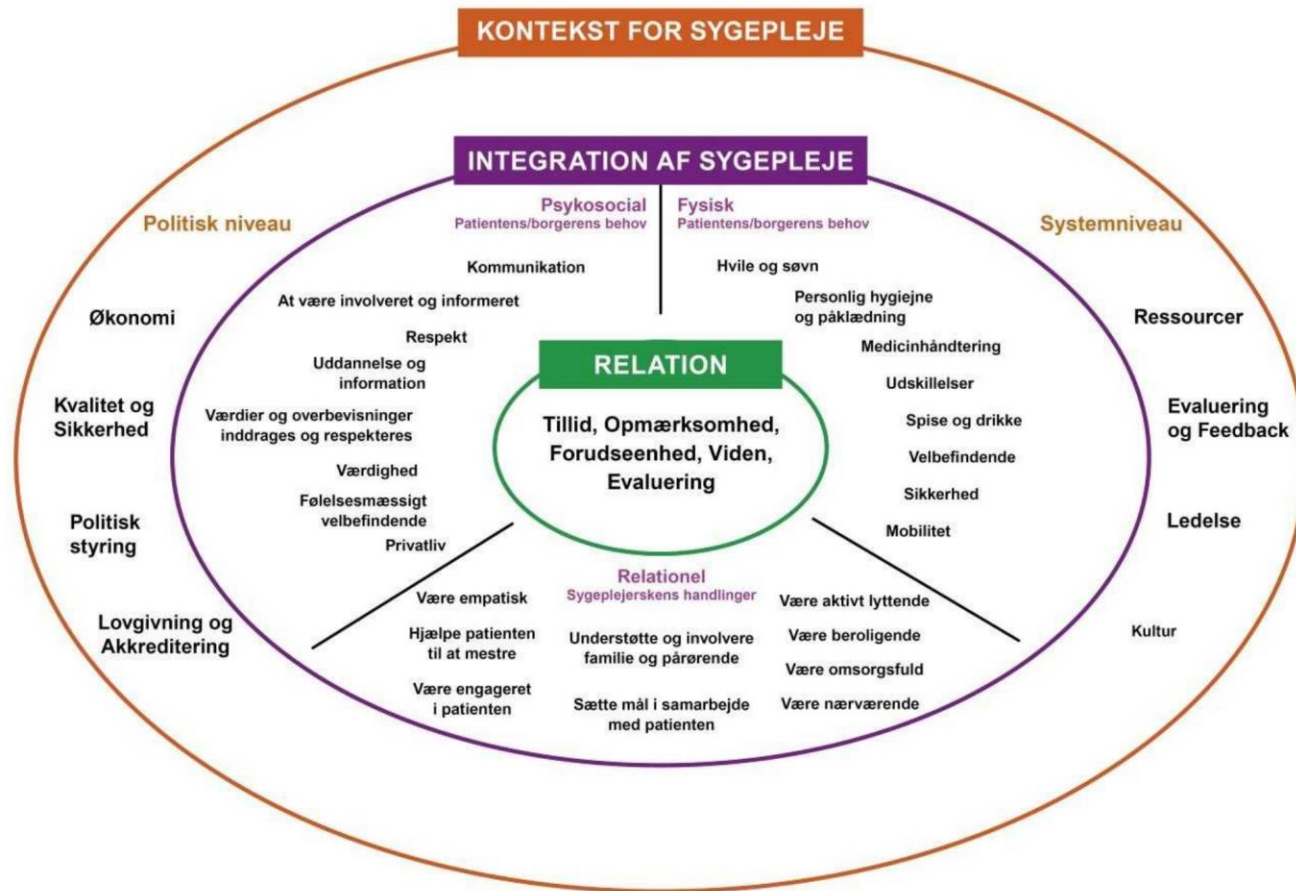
KONTEKST FOR SYGEPLEJE

INTEGRATION AF SYGEPLEJE

Politisk niveau

Økonomi

Kvalitet og Sikkerhed

Politisk styring

Lovgivning og Akkreditering

Systemniveau

Ressourcer

Evaluering og Feedback

Ledelse

Kultur

Psykosocial
Patientens/borgerens behov

Kommunikation

At være involveret og informeret

Respekt

Uddannelse og information

Værdier og overbevisninger inddrages og respekteres

Værdighed

Følelsesmæssigt velbefindende

Privatliv

Fysisk
Patientens/borgerens behov

Hvile og søvn

Personlig hygiejne og påklædning

Medicinhåndtering

Udskillelser

Spise og drikke

Velbefindende

Sikkerhed

Mobilitet

RELATION

Tillid, Opmærksomhed, Forudseenhed, Viden, Evaluering

Relationel
Sygeplejerskens handlinger

Være empatisk

Hjælpe patienten til at mestre

Være engageret i patienten

Understøtte og involvere familie og pårørende

Sætte mål i samarbejde med patienten

Være aktivt lyttende

Være beroligende

Være omsorgsfuld

Være nærværende